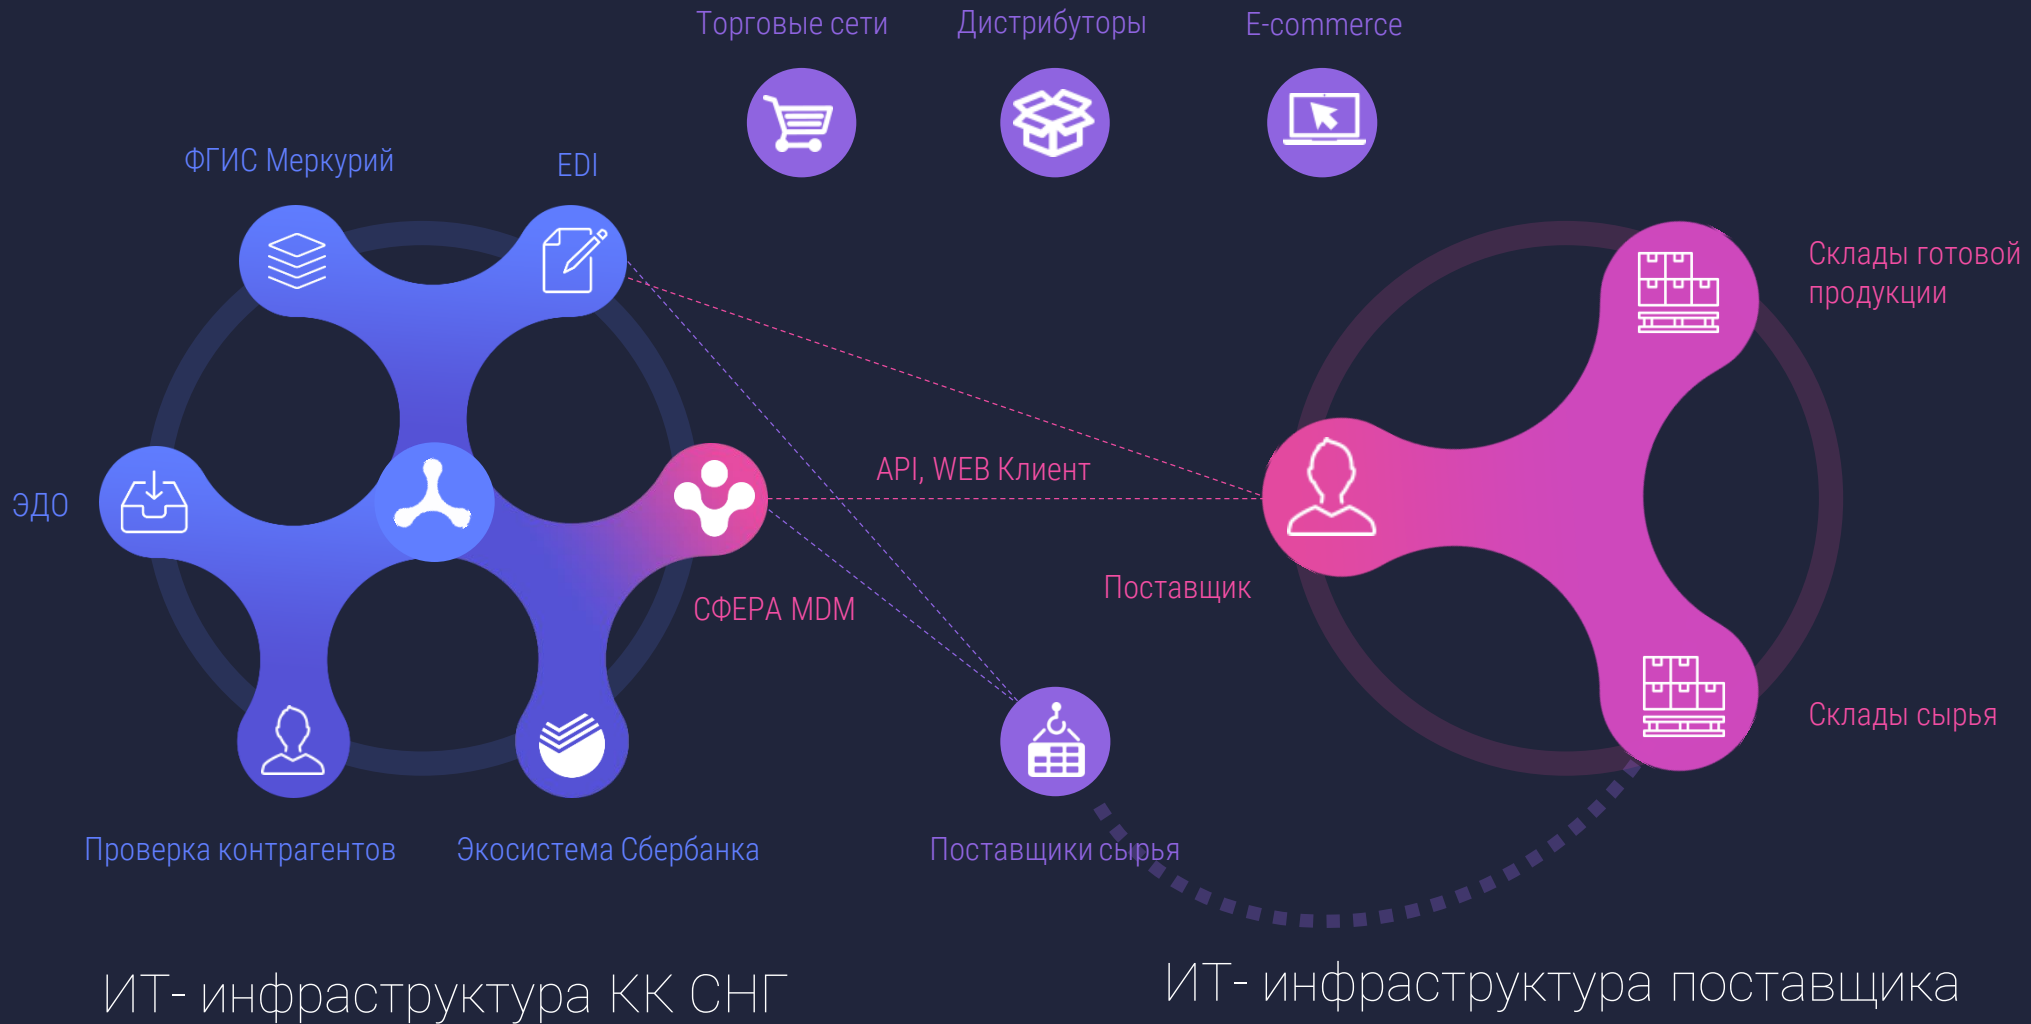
Торговые сети
Дистрибуторы
E-commerce

ФГИС Меркурий
EDI

Склады готовой продукции

ЭДО

API, WEB Клиент

СФЕРА MDM

Поставщик

Склады сырья

Проверка контрагентов
Экосистема Сбербанка
Поставщики сырья

ИТ- инфраструктура КК СНГ
ИТ- инфраструктура поставщика